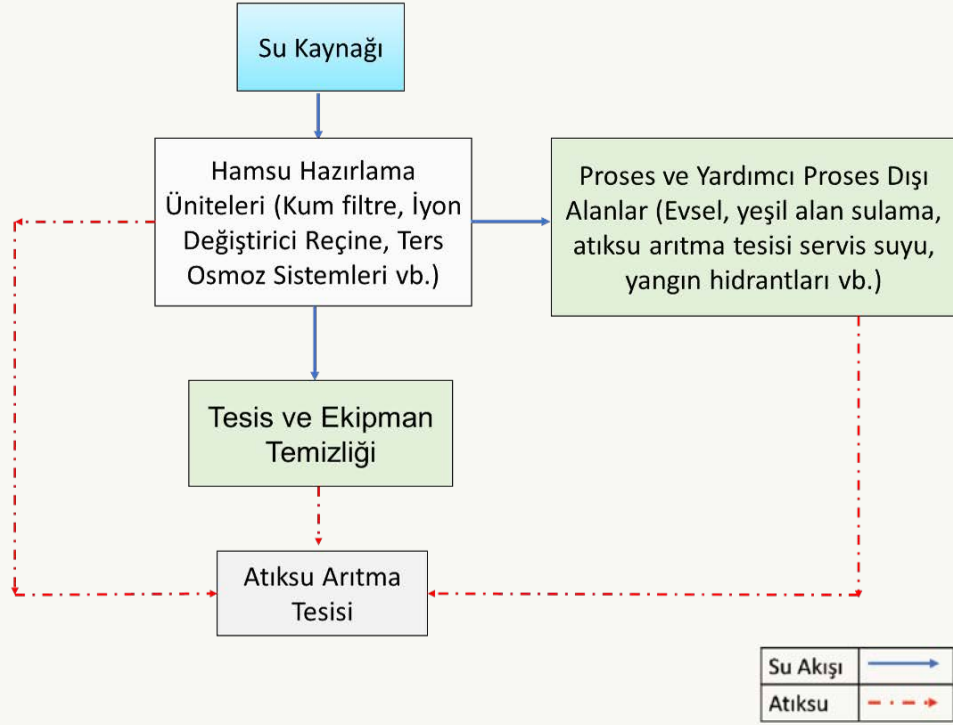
Su Kaynağı

Hamsu Hazırlama Üniteleri (Kum filtre, İyon Değiştirici Reçine, Ters Osmoz Sistemleri vb.)

Proses ve Yardımcı Proses Dışı Alanlar (Evsel, yeşil alan sulama, atıksu arıtma tesisi servis suyu, yangın hidrantları vb.)

Tesis ve Ekipman Temizliği

Atıksu Arıtma Tesisi

Su Akışı

Atıksu